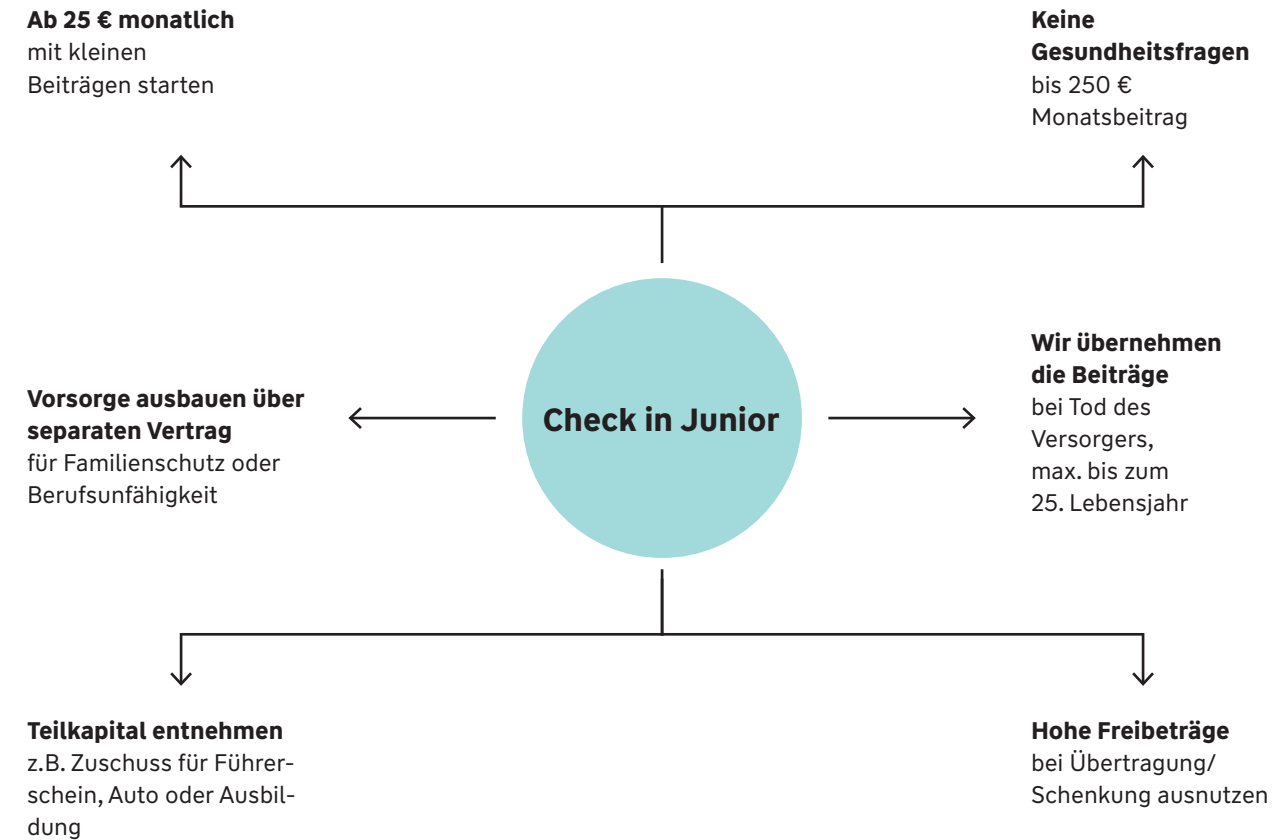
**Ab 25 € monatlich**
mit kleinen Beiträgen starten

**Keine Gesundheitsfragen**
bis 250 € Monatsbeitrag

**Vorsorge ausbauen über separaten Vertrag**
für Familienschutz oder Berufsunfähigkeit

**Check in Junior**

**Wir übernehmen die Beiträge**
bei Tod des Versorgers, max. bis zum 25. Lebensjahr

**Teilkapital entnehmen**
z.B. Zuschuss für Führerschein, Auto oder Ausbildung

**Hohe Freibeträge**
bei Übertragung/ Schenkung ausnutzen